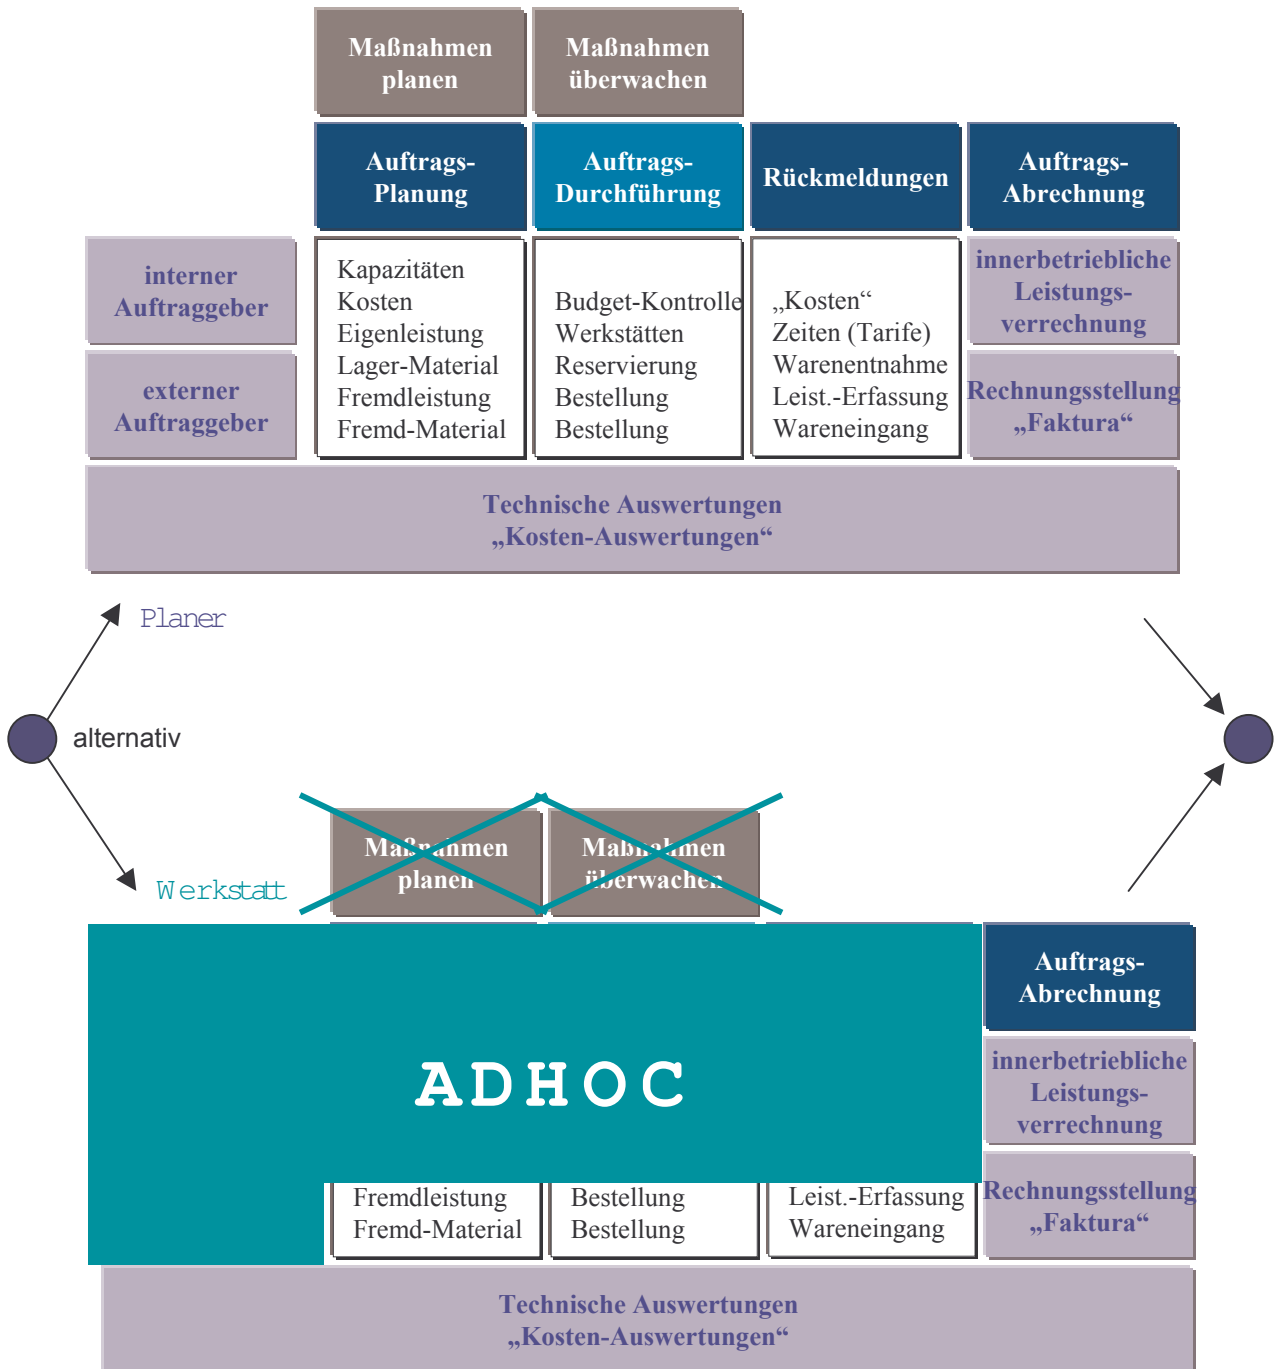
Maßnahmen planen

Maßnahmen überwachen

Auftrags-Planung

Auftrags-Durchführung

Rückmeldungen

Auftrags-Abrechnung

interner Auftraggeber

externer Auftraggeber

Kapazitäten
Kosten
Eigenleistung
Lager-Material
Fremdleistung
Fremd-Material

Budget-Kontrolle
Werkstätten
Reservierung
Bestellung
Bestellung

„Kosten“
Zeiten (Tarife)
Warenentnahme
Leist.-Erfassung
Wareneingang

innerbetriebliche Leistungsverrechnung

Rechnungsstellung „Faktura“

Technische Auswertungen
„Kosten-Auswertungen“

Planer

alternativ

Werkstatt

Maßnahmen planen

Maßnahmen überwachen

Auftrags-Abrechnung

ADHOC

innerbetriebliche Leistungsverrechnung

Fremdleistung
Fremd-Material

Bestellung
Bestellung

Leist.-Erfassung
Wareneingang

Rechnungsstellung „Faktura“

Technische Auswertungen
„Kosten-Auswertungen“